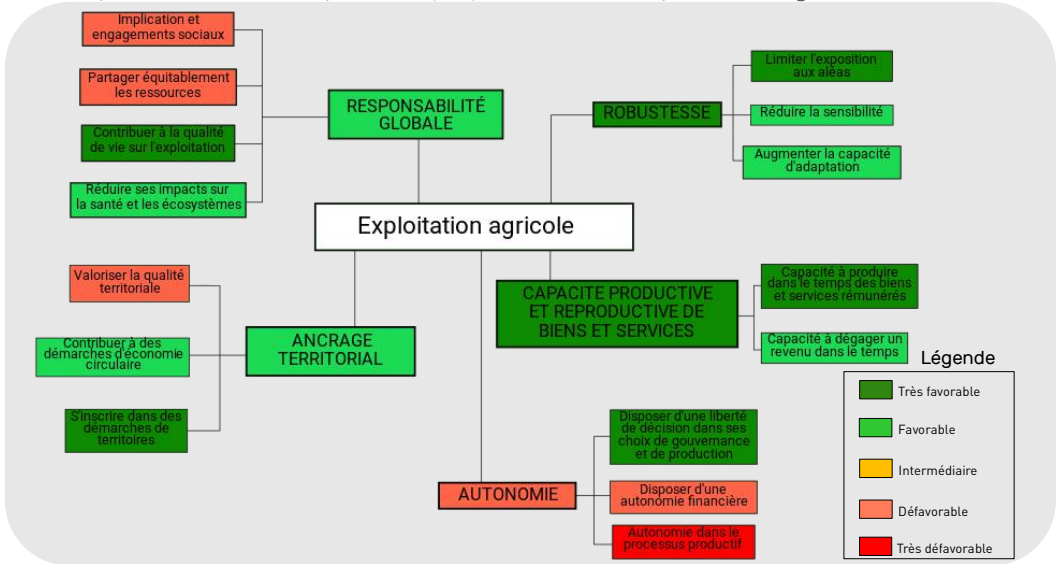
Implication et engagements sociaux

Partager équitablement les ressources

Contribuer à la qualité de vie sur l'exploitation

Réduire ses impacts sur la santé et les écosystèmes

RESPONSABILITÉ GLOBALE

ROBUSTESSE

Limiter l'exposition aux aléas

Réduire la sensibilité

Augmenter la capacité d'adaptation

Exploitation agricole

Valoriser la qualité territoriale

Contribuer à des démarches d'économie circulaire

S'inscrire dans des démarches de territoires

ANCRAGE TERRITORIAL

CAPACITE PRODUCTIVE ET REPRODUCTIVE DE BIENS ET SERVICES

Capacité à produire dans le temps des biens et services rémunérés

Capacité à dégager un revenu dans le temps

AUTONOMIE

Disposer d'une liberté de décision dans ses choix de gouvernance et de production

Disposer d'une autonomie financière

Autonomie dans le processus productif

Légende

Très favorable

Favorable

Intermédiaire

Défavorable

Très défavorable